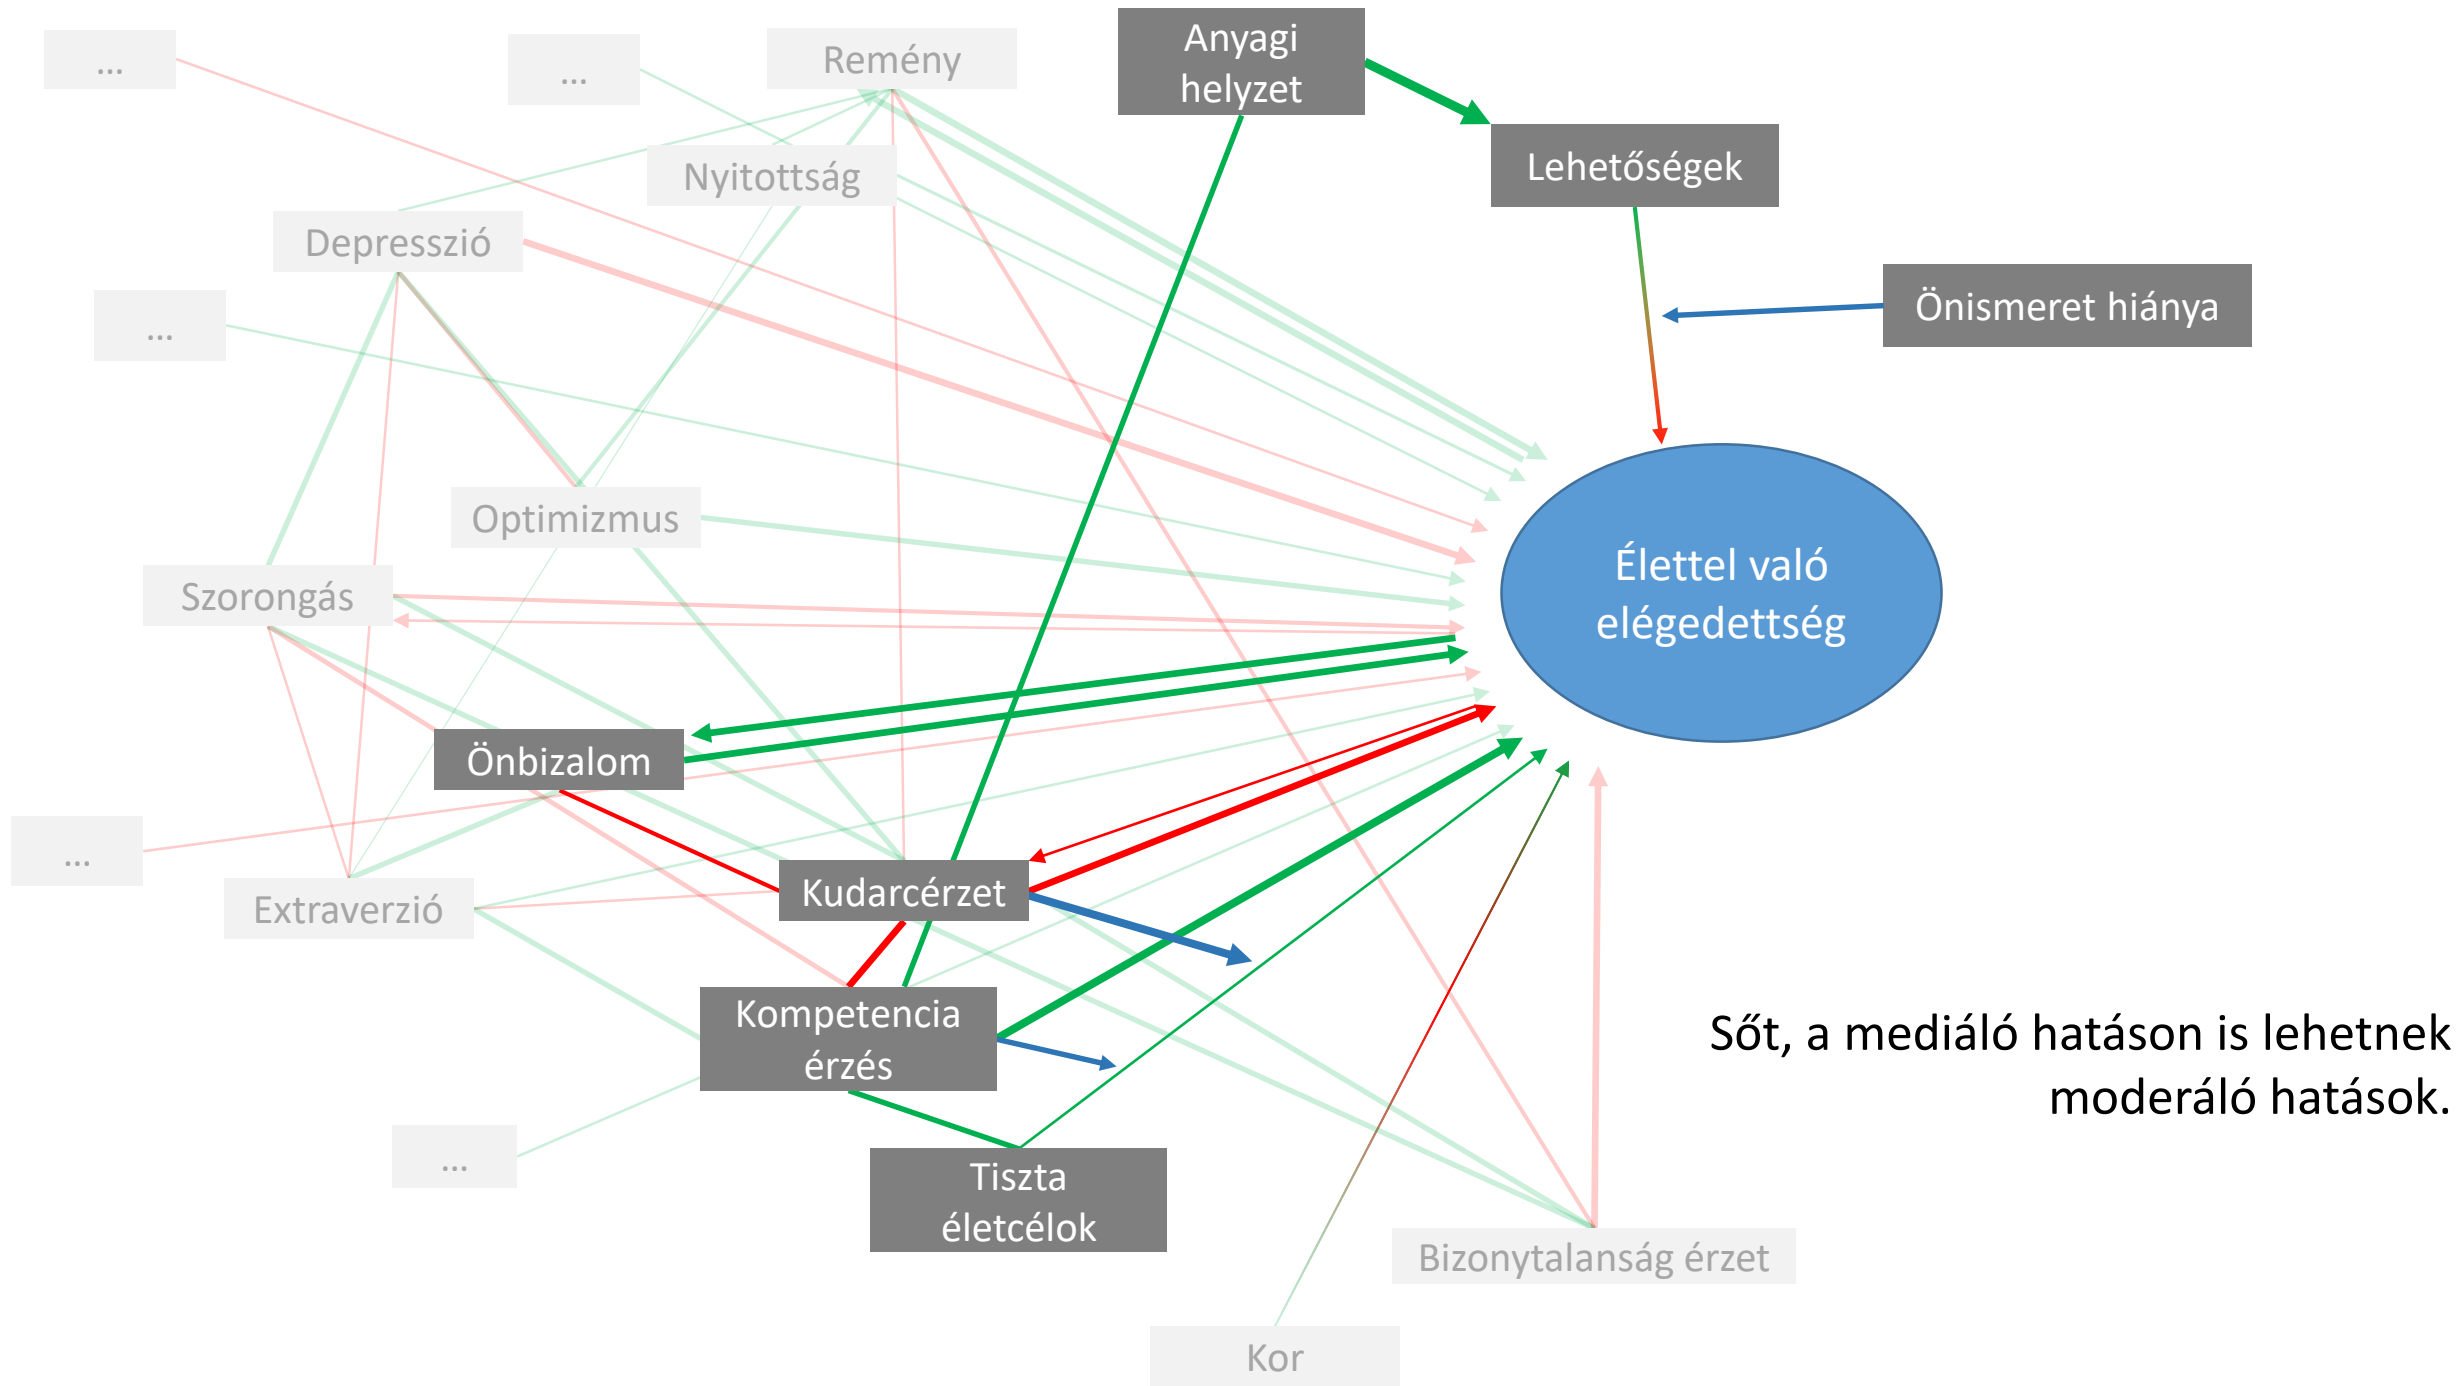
...

...

Remény

Anyagi helyzet

Lehetőségek

Nyitottság

Depresszió

...

Önismeret hiánya

Optimizmus

Élettel való elégedettség

Szorongás

Önbizalom

...

Kudarcérzet

Extraverzió

Kompetencia érzés

Sőt, a mediáló hatáson is lehetnek moderáló hatások.

...

Tiszta életcélok

Bizonytalanság érzet

Kor